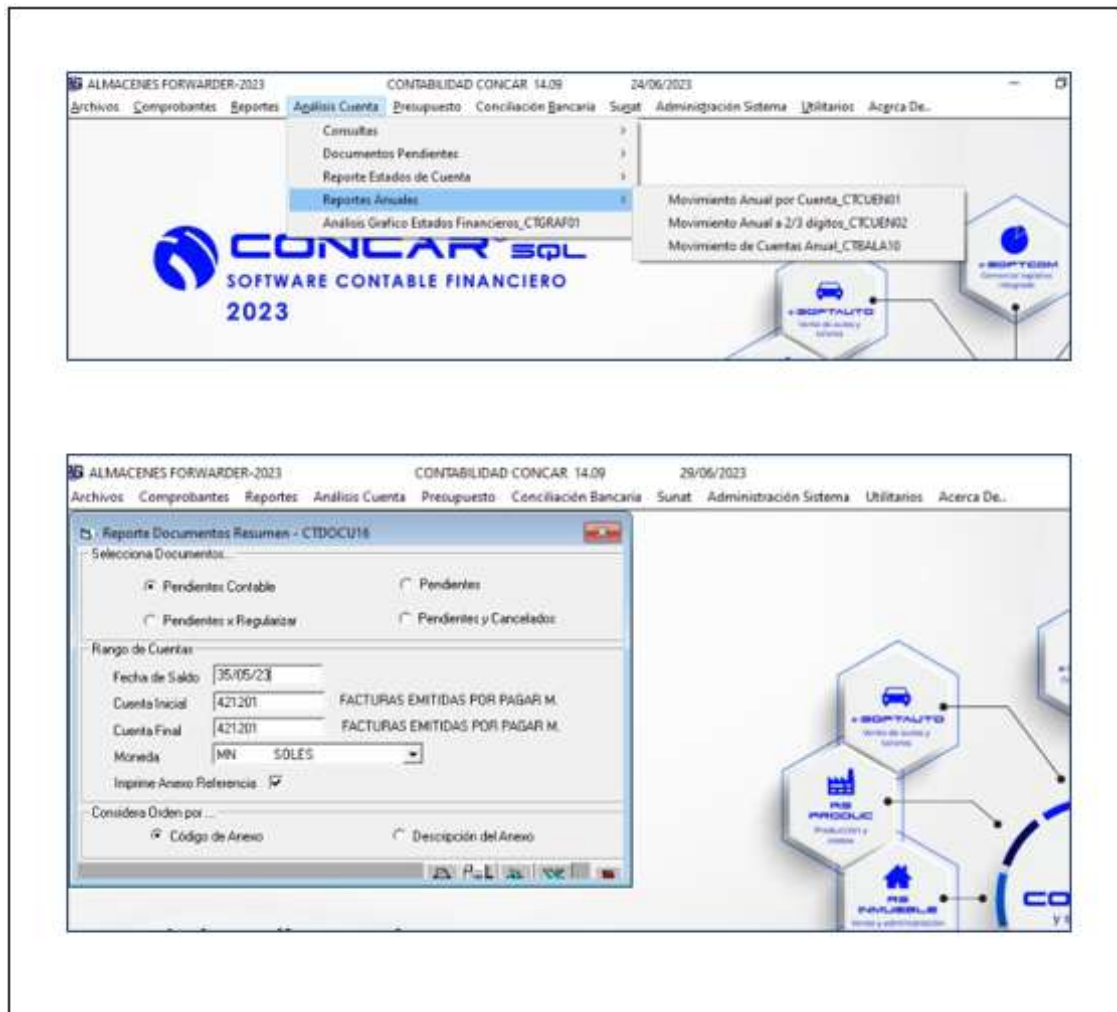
ALMACENES FORWARDER-2023 CONTABILIDAD CONCAR 14.09 24/06/2023

Archivos Comprobantes Reportes Análisis Cuenta Presupuesto Conciliación Bancaria Sunat Administración Sistema Utilitarios Acerca De..

Consultas
Documentos Pendientes
Reporte Estados de Cuenta
Reportes Anuales
Análisis Grafico Estados Financieros_CTGRAF01

Movimiento Anual por Cuenta_CTCUEN01
Movimiento Anual a 2/3 digitos_CTCUEN02
Movimiento de Cuentas Anual_CTBALA10

CONCAR SQL
SOFTWARE CONTABLE FINANCIERO
2023

+SOFTAUTO
Venta de autos y torsiones

+SOFTCOM
Comercial logístico integrado

ALMACENES FORWARDER-2023 CONTABILIDAD CONCAR 14.09 29/06/2023

Archivos Comprobantes Reportes Análisis Cuenta Presupuesto Conciliación Bancaria Sunat Administración Sistema Utilitarios Acerca De..

Reporte Documentos Resumen - CTDOCU16

Selecciona Documentos...
Pendientes Contable
Pendientes
Pendientes x Regularizar
Pendientes y Cancelados

Rango de Cuentas
Fecha de Saldo 35/05/23
Cuenta Inicial 421201 FACTURAS EMITIDAS POR PAGAR M.
Cuenta Final 421201 FACTURAS EMITIDAS POR PAGAR M.
Moneda MN SOLES
Imprime Anexo Referencia

Considera Orden por ...
Código de Anexo
Descripción del Anexo

+SOFTAUTO
Venta de autos y torsiones

RS PRODUC
Producción y costos

RS INMUEBLE
Venta y administración

CO
y s